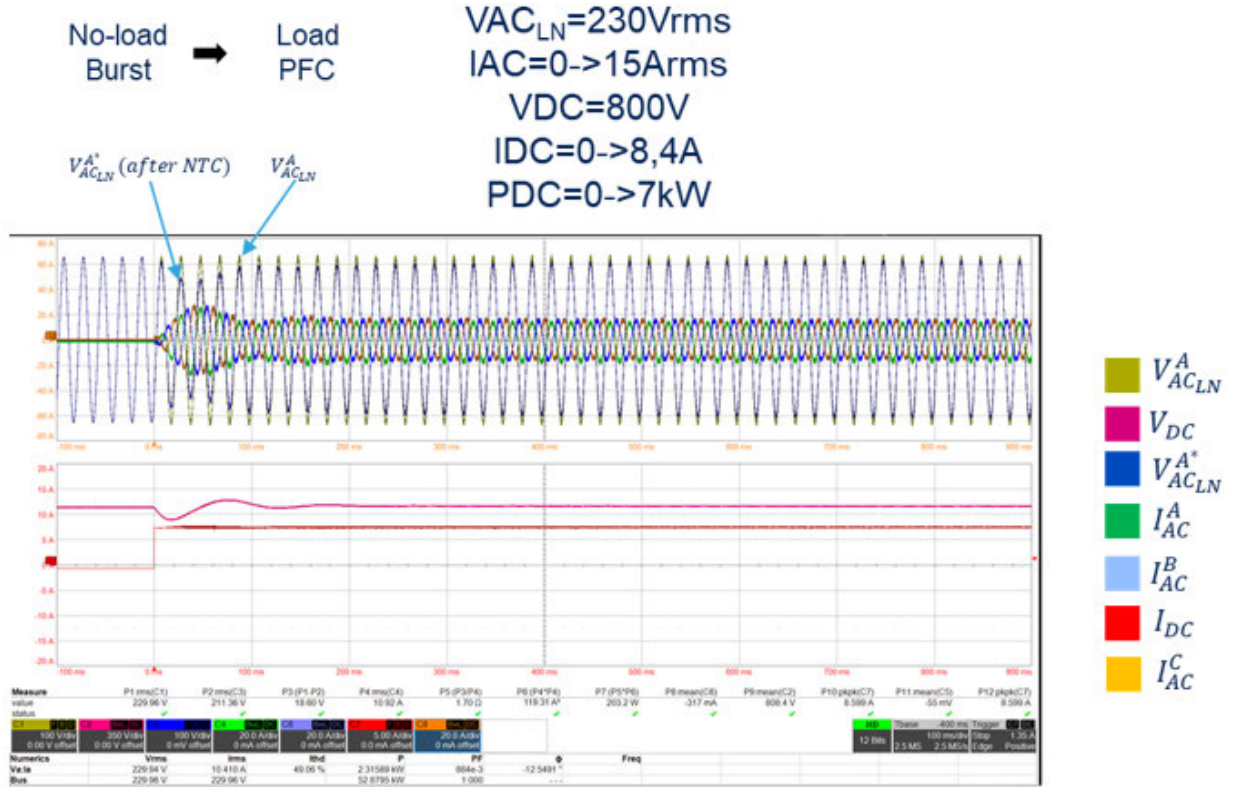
No-load Burst ➡ Load PFC

$VAC_{LN}$=230Vrms
IAC=0->15Arms
VDC=800V
IDC=0->8,4A
PDC=0->7kW

$V_{AC_{LN}}^{A^*}(after\ NTC)$

$V_{AC_{LN}}^{A}$

80 A
60 A
40 A
20 A
0
-20 A
-40 A
-60 A
-80 A

-100 ms 0 ms 100 ms 200 ms 300 ms 400 ms 500 ms 600 ms 700 ms 800 ms 900 ms

20 A
15 A
10 A
5 A
0
-5 A
-10 A
-15 A
-20 A

-100 ms 0 ms 100 ms 200 ms 300 ms 400 ms 500 ms 600 ms 700 ms 800 ms 900 ms

| Measure | P1 rms(C1) | P2 rms(C3) | P3 (P1,P2) | P4 rms(C4) | P5 (P3/P4) | P6 (P4*P4) | P7 (P5*P6) | P8 mean(C6) | P9 mean(C2) | P10 pkpk(C7) | P11 mean(C5) | P12 pkpk(C7) |
|---|---|---|---|---|---|---|---|---|---|---|---|---|
| value | 229.96 V | 211.36 V | 18.60 V | 10.92 A | 1.70 Ω | 119.31 A² | 203.2 W | -317 mA | 808.4 V | 8.599 A | -55 mV | 8.599 A |
| status | ✓ | ✓ | ✓ | ✓ | ✓ | ✓ | ✓ | ✓ | ✓ | ✓ | ✓ | ✓ |

C1 100 V/div 0.00 V offset
C2 350 V/div 0.00 V offset
C3 100 V/div 0 mV offset
C4 20.0 A/div 0 mA offset
C5 20.0 A/div 0 mA offset
C7 5.00 A/div 0.0 mA offset
C8 20.0 A/div 0 mA offset

HD 12 Bits
Tbase -400 ms 100 ms/div 2.5 MS 2.5 MS/s
Trigger Stop 1.35 A Edge Positive

| Numerics | Vrms | Irms | thd | P | PF | φ | Freq |
|---|---|---|---|---|---|---|---|
| Va:Ia | 229.94 V | 10.410 A | 49.06 % | 2.31589 kW | 884e-3 | -12.5491 ° | |
| Bus | 229.96 V | 229.96 V | | 52.8795 kW | 1.000 | | |

$V_{AC_{LN}}^{A}$
$V_{DC}$
$V_{AC_{LN}}^{A^*}$
$I_{AC}^{A}$
$I_{AC}^{B}$
$I_{DC}$
$I_{AC}^{C}$